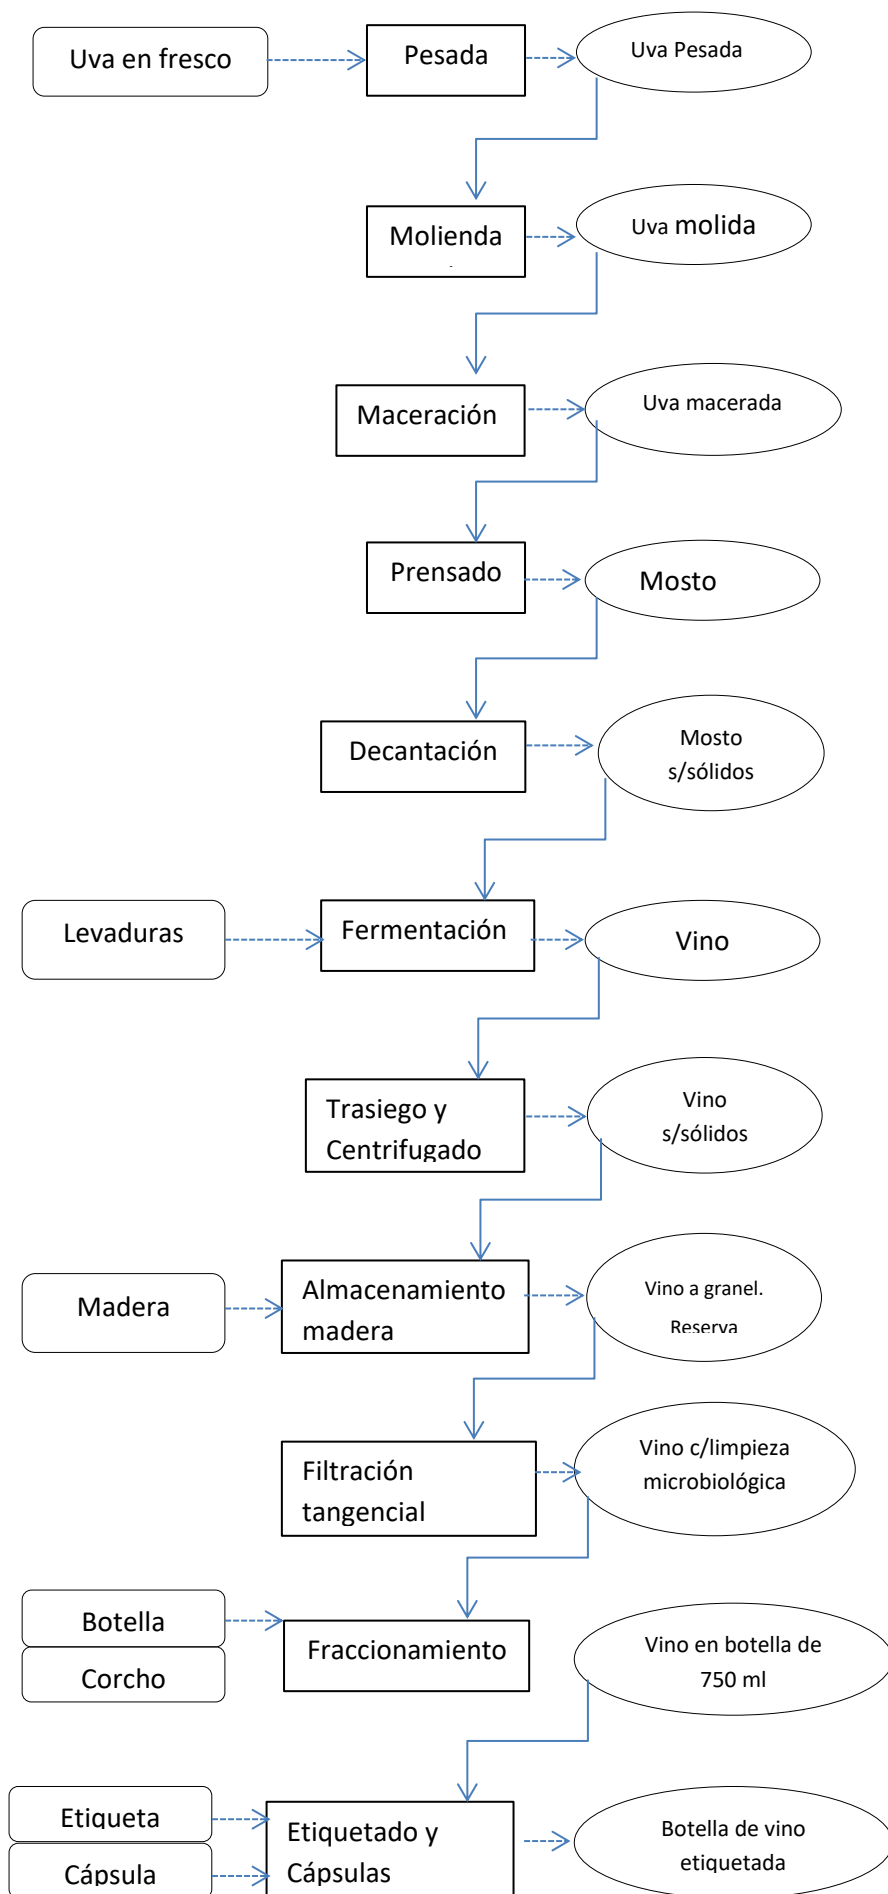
Uva en fresco

Pesada

Uva Pesada

Molienda

Uva molida

Maceración

Uva macerada

Prensado

Mosto

Decantación

Mosto s/sólidos

Levaduras

Fermentación

Vino

Trasiego y Centrifugado

Vino s/sólidos

Madera

Almacenamiento madera

Vino a granel. Reserva

Filtración tangencial

Vino c/limpieza microbiológica

Botella

Corcho

Fraccionamiento

Vino en botella de 750 ml

Etiqueta

Cápsula

Etiquetado y Cápsulas

Botella de vino etiquetada